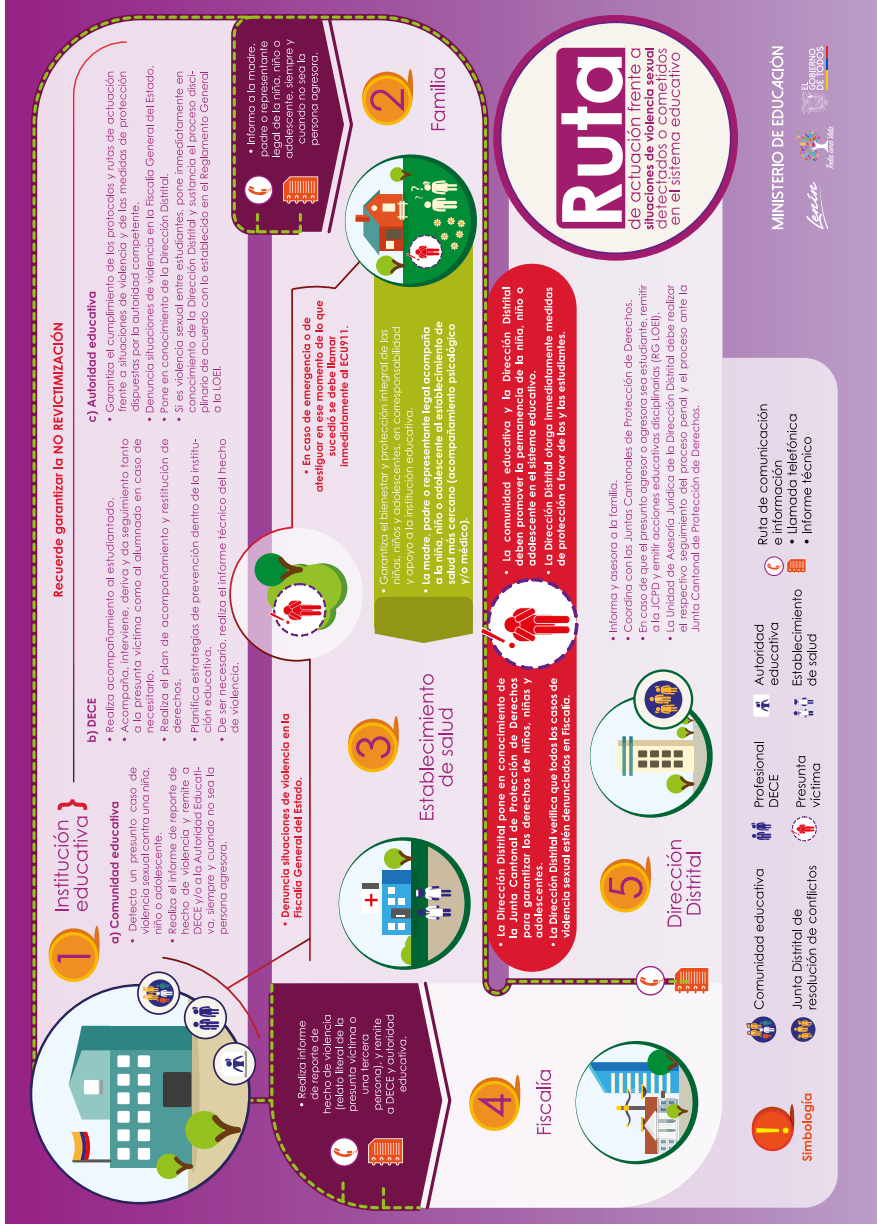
Ruta
de actuación frente a situaciones de violencia sexual detectados o cometidos en el sistema educativo

MINISTERIO DE EDUCACIÓN

EL GOBIERNO DE TODOS

Recuerde garantizar la NO REVICTIMIZACIÓN

1 Institución educativa

a) Comunidad educativa
• Detecta un presunto caso de violencia sexual contra una niña, niño o adolescente.
• Realiza el informe de reporte de hecho de violencia y remite a DECE y/o a la Autoridad Educativa, siempre y cuando no sea la persona agresora.

b) DECE
• Realiza acompañamiento al estudiantado.
• Acompaña, interviene, deriva y da seguimiento tanto a la presunta víctima como al alumnado en caso de necesitarlo.
• Realiza el plan de acompañamiento y restitución de derechos.
• Planifica estrategias de prevención dentro de la institución educativa.
• De ser necesario, realiza el informe técnico del hecho de violencia.

c) Autoridad educativa
• Garantiza el cumplimiento de los protocolos y rutas de actuación frente a situaciones de violencia y de las medidas de protección dispuestas por la autoridad competente.
• Denuncia situaciones de violencia en la Fiscalía General del Estado.
• Pone en conocimiento de la Dirección Distrital.
• Si es violencia sexual entre estudiantes, pone inmediatamente en conocimiento de la Dirección Distrital y sustancia el proceso disciplinario de acuerdo con lo establecido en el Reglamento General a la LOEI.

2 Familia
• Informa a la madre, padre o representante legal de la niña, niño o adolescente, siempre y cuando no sea la persona agresora.

• Denuncia situaciones de violencia en la Fiscalía General del Estado.

3 Establecimiento de salud
• Garantiza el bienestar y protección integral de las niñas, niños y adolescentes, en corresponsabilidad y apoyo a la institución educativa.
• La madre, padre o representante legal acompaña a la niña, niño o adolescente al establecimiento de salud más cercano (acompañamiento psicológico y/o médico).

• En caso de emergencia o de atestiguar en ese momento de lo que sucedió se debe llamar inmediatamente al ECU911.

4 Fiscalía
• Realiza informe de reporte de hecho de violencia (relato literal de la presunta víctima o una tercera persona) y remite a DECE y autoridad educativa.

5 Dirección Distrital
• La Dirección Distrital pone en conocimiento de la Junta Cantonal de Protección de Derechos para garantizar los derechos de niños, niñas y adolescentes.
• La Dirección Distrital verifica que todos los casos de violencia sexual estén denunciados en Fiscalía.

• La comunidad educativa y la Dirección Distrital deben promover la permanencia de la niña, niño o adolescente en el sistema educativo.
• La Dirección Distrital otorga inmediatamente medidas de protección a favor de los y las estudiantes.

• Informa y asesora a la familia.
• Coordina con las Juntas Cantonales de Protección de Derechos.
• En caso de que el presunto agresor o agresora sea estudiante, remitir a la JCPD y emitir acciones educativas disciplinarias (RG LOEI).
• La Unidad de Asesoría Jurídica de la Dirección Distrital debe realizar el respectivo seguimiento del proceso penal y el proceso ante la Junta Cantonal de Protección de Derechos.

Simbología
Comunidad educativa
Junta Distrital de resolución de conflictos
Profesional DECE
Presunta víctima
Autoridad educativa
Establecimiento de salud
Ruta de comunicación e información
• Llamada telefónica
• Informe técnico